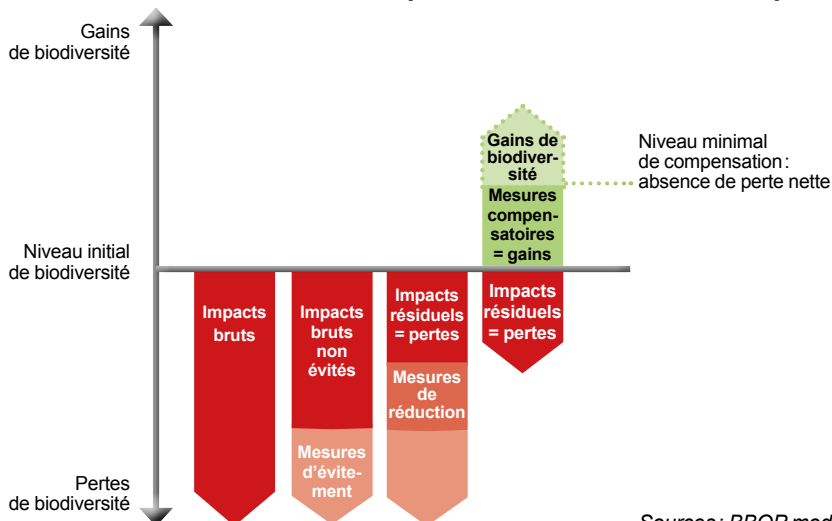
Gains de biodiversité

Niveau initial de biodiversité

Pertes de biodiversité

Impacts bruts

Impacts bruts non évités

Mesures d'évitement

Impacts résiduels = pertes

Mesures de réduction

Impacts résiduels = pertes

Mesures compensatoires = gains

Gains de biodiversité

Niveau minimal de compensation : absence de perte nette

Source : BBOP mod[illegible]